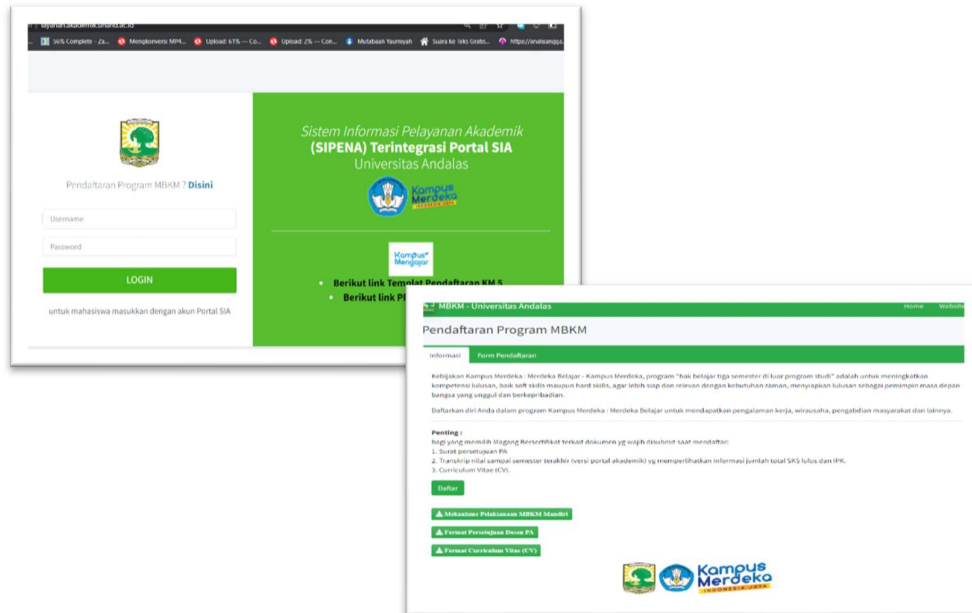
layanan.akademik.unand.ac.id

56% Complete - Za... Mengkonversi MP4... Upload: 61% — Co... Upload: 2% — Con... Mutabaah Yaumiyah Suara ke Teks Gratis... https://analisangga...

Pendaftaran Program MBKM ? Disini

Username

Password

LOGIN

untuk mahasiswa masukkan dengan akun Portal SIA

Sistem Informasi Pelayanan Akademik
(SIPENA) Terintegrasi Portal SIA
Universitas Andalas

Kampus Merdeka
INDONESIA JAYA

Kampus Mengajar

• Berikut link Templat Pendaftaran KM 5
• Berikut link P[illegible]

MBKM - Universitas Andalas

Home Website

Pendaftaran Program MBKM

Informasi Form Pendaftaran

Kebijakan Kampus Merdeka : Merdeka Belajar - Kampus Merdeka, program "hak belajar tiga semester di luar program studi" adalah untuk meningkatkan kompetensi lulusan, baik soft skills maupun hard skills, agar lebih siap dan relevan dengan kebutuhan zaman, menyiapkan lulusan sebagai pemimpin masa depan bangsa yang unggul dan berkepribadian.

Daftarkan diri Anda dalam program Kampus Merdeka : Merdeka Belajar untuk mendapatkan pengalaman kerja, wirausaha, pengabdian masyarakat dan lainnya.

Penting :
bagi yang memilih Magang Bersertifikat terkait dokumen yg wajib diusulkan saat mendaftar:
1. Surat persetujuan PA.
2. Transkrip nilai sampai semester terakhir (versi portal akademik) yg memperlihatkan informasi jumlah total SKS lulus dan IPK.
3. Curriculum Vitae (CV).

Daftar

Mekanisme Pelaksanaan MBKM Mandiri

Format Persetujuan Dosen PA

Format Curriculum Vitae (CV)

Kampus Merdeka
INDONESIA JAYA